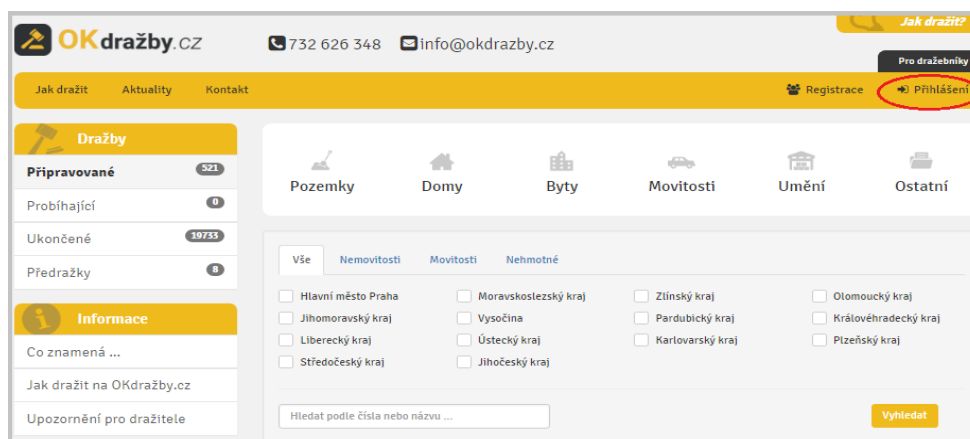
OKdražby.cz

732 626 348 info@okdrazby.cz

Jak dražit?

Pro dražebníky

Jak dražit Aktuality Kontakt

Registrace Přihlášení

Dražby

Připravované 521

Probíhající 0

Ukončené 19733

Předražky 8

Informace

Co znamená ...

Jak dražit na OKdražby.cz

Upozornění pro dražitele

Pozemky Domy Byty Movitosti Umění Ostatní

Vše Nemovitosti Movitosti Nehmotné

Hlavní město Praha
Jihomoravský kraj
Liberecký kraj
Středočeský kraj

Moravskoslezský kraj
Vysočina
Ústecký kraj
Jihočeský kraj

Zlínský kraj
Pardubický kraj
Karlovarský kraj

Olomoucký kraj
Královéhradecký kraj
Plzeňský kraj

Hledat podle čísla nebo názvu ...

Vyhledat